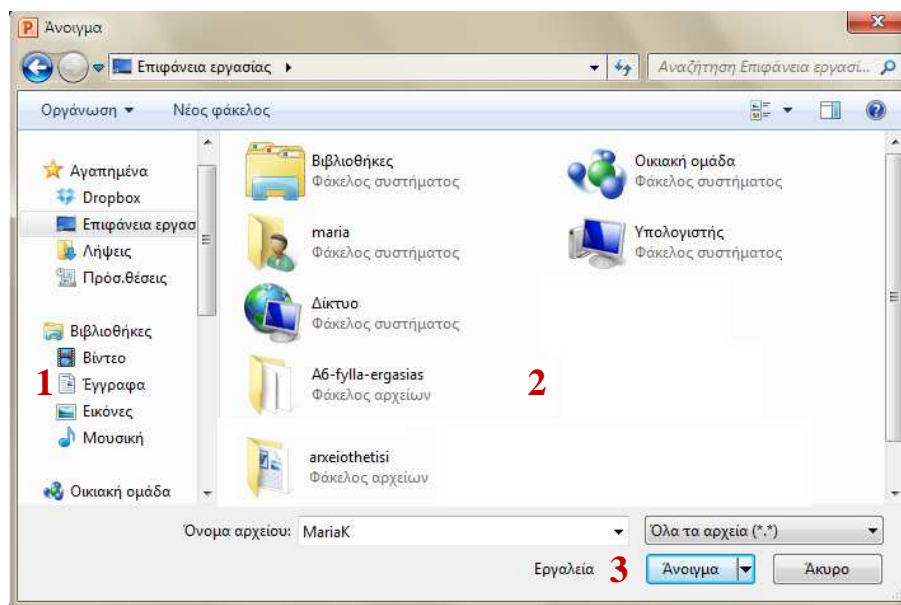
Άνοιγμα

Επιφάνεια εργασίας ▸

Αναζήτηση Επιφάνεια εργασί...

Οργάνωση ▾ Νέος φάκελος

Αγαπημένα
Dropbox
Επιφάνεια εργασ
Λήψεις
Πρόσ.θέσεις

Βιβλιοθήκες
Βίντεο
1 Έγγραφα
Εικόνες
Μουσική

Οικιακή ομάδα

Βιβλιοθήκες
Φάκελος συστήματος

Οικιακή ομάδα
Φάκελος συστήματος

maria
Φάκελος συστήματος

Υπολογιστής
Φάκελος συστήματος

Δίκτυο
Φάκελος συστήματος

A6-fylla-ergasias
Φάκελος αρχείων

2

arxeiothetisi
Φάκελος αρχείων

Όνομα αρχείου: MariaK

Όλα τα αρχεία (*.*)

Εργαλεία 3 Άνοιγμα Άκυρο